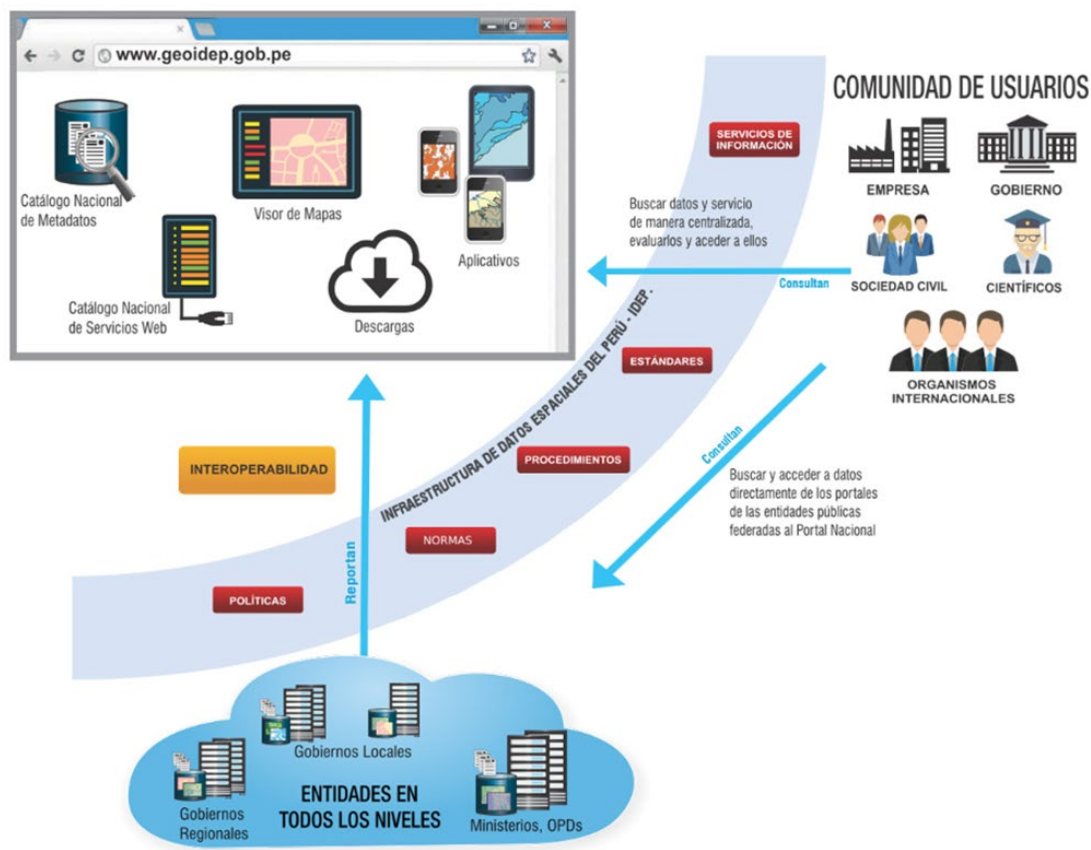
www.geoidep.gob.pe

Catálogo Nacional de Metadatos

Visor de Mapas

Aplicativos

Catálogo Nacional de Servicios Web

Descargas

COMUNIDAD DE USUARIOS

SERVICIOS DE INFORMACIÓN

EMPRESA

GOBIERNO

Buscar datos y servicio de manera centralizada, evaluarlos y acceder a ellos

Consultan

SOCIEDAD CIVIL

CIENTÍFICOS

ORGANISMOS INTERNACIONALES

ESTÁNDARES

INFRAESTRUCTURA DE DATOS ESPACIALES DEL PERÚ - IDEP.

PROCEDIMIENTOS

INTEROPERABILIDAD

Consultan

Buscar y acceder a datos directamente de los portales de las entidades públicas federadas al Portal Nacional

NORMAS

Reportan

POLÍTICAS

Gobiernos Locales

ENTIDADES EN TODOS LOS NIVELES

Gobiernos Regionales

Ministerios, OPDs